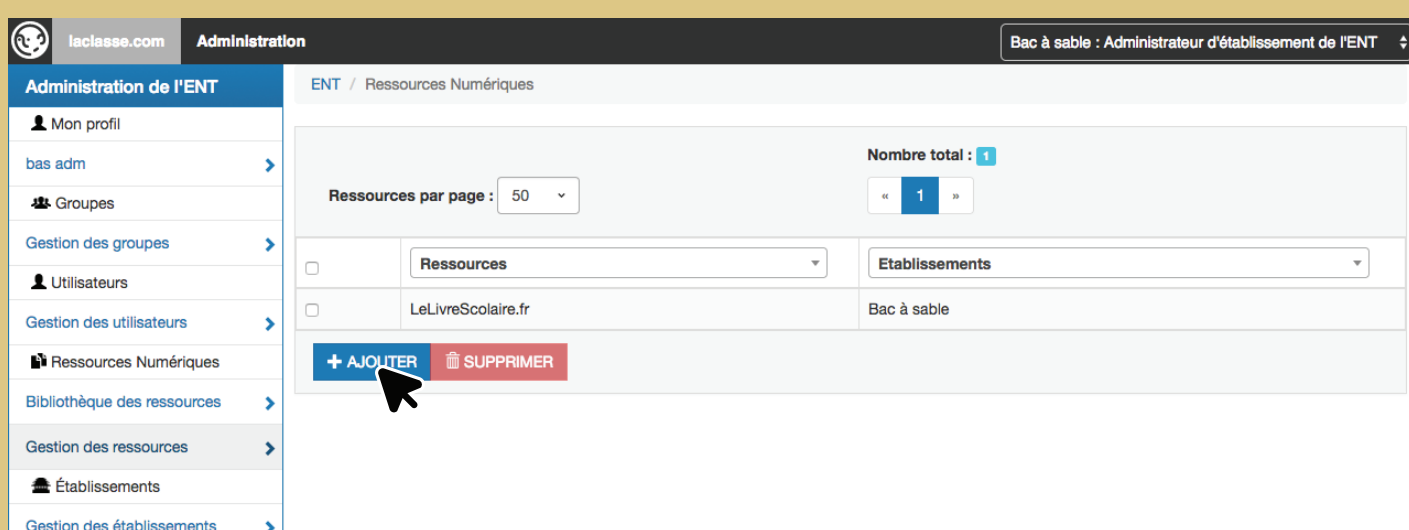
laclasse.com Administration

Bac à sable : Administrateur d'établissement de l'ENT

Administration de l'ENT
Mon profil
bas adm
Groupes
Gestion des groupes
Utilisateurs
Gestion des utilisateurs
Ressources Numériques
Bibliothèque des ressources
Gestion des ressources
Établissements
Gestion des établissements

ENT / Ressources Numériques

Nombre total : 1

Ressources par page : 50

« 1 »

| | Ressources | Etablissements |
|---|---|---|
| | LeLivreScolaire.fr | Bac à sable |

+ AJOUTER SUPPRIMER